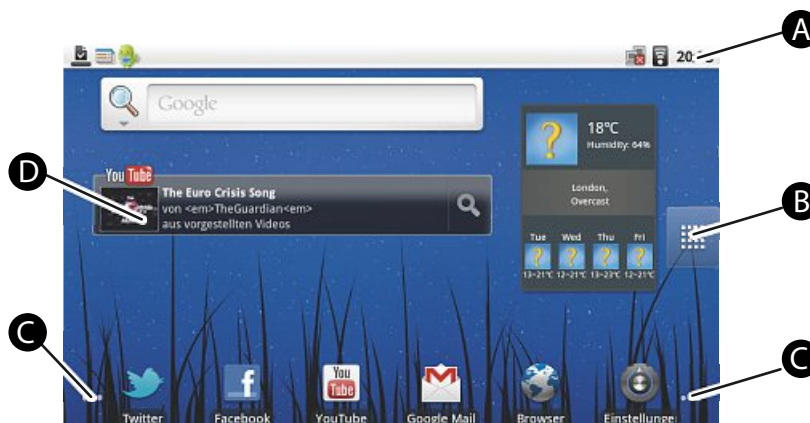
A

20:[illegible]

Google

D

YouTube

The Euro Crisis Song
von <em>TheGuardian<em>
aus vorgestellten Videos

18°C
Humidity: 64%

London,
Overcast

Tue Wed Thu Fri

13-21°C 12-21°C 13-23°C 12-21°C

B

C

C

Twitter
Facebook
YouTube
Google Mail
Browser
Einstellungen